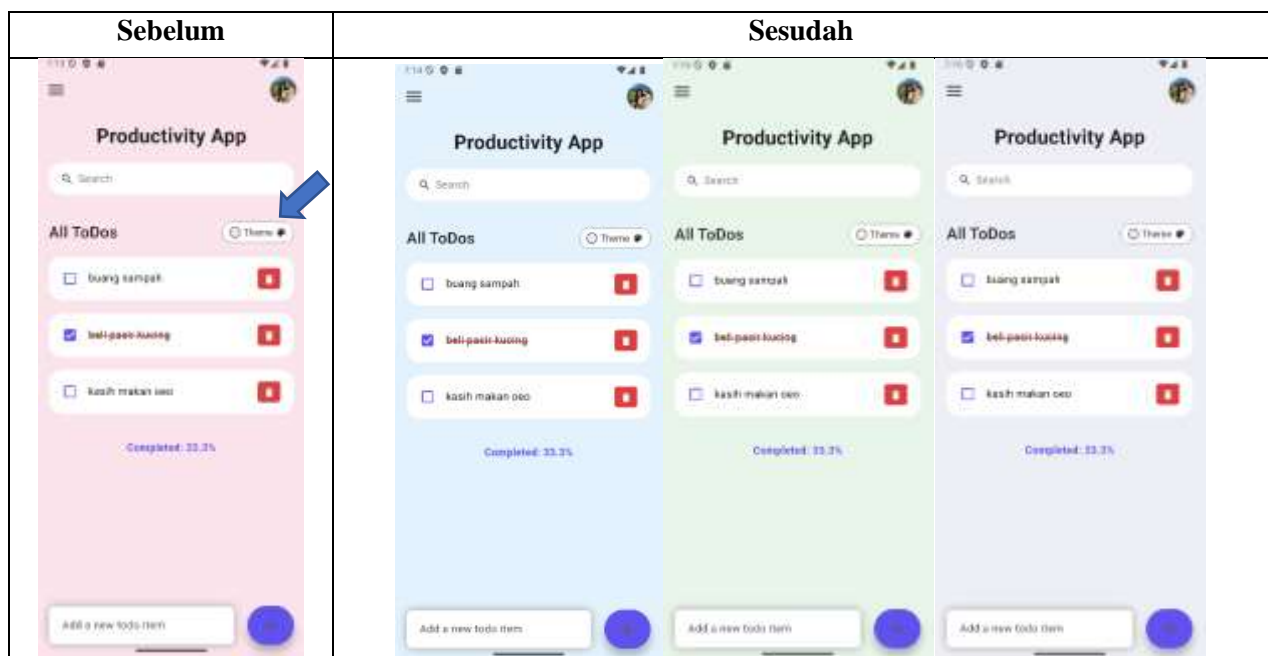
| Sebelum | Sesudah |
|---|---|
| Productivity App<br>Search<br>All ToDos<br>Theme<br>buang sampah<br>beli pasir kucing<br>kasih makan oeo<br>Completed: 33.3%<br>Add a new todo item | Productivity App<br>Search<br>All ToDos<br>Theme<br>buang sampah<br>beli pasir kucing<br>kasih makan oeo<br>Completed: 33.3%<br>Add a new todo item<br><br>Productivity App<br>Search<br>All ToDos<br>Theme<br>buang sampah<br>beli pasir kucing<br>kasih makan oeo<br>Completed: 33.3%<br>Add a new todo item<br><br>Productivity App<br>Search<br>All ToDos<br>Theme<br>buang sampah<br>beli pasir kucing<br>kasih makan oeo<br>Completed: 33.3%<br>Add a new todo item |